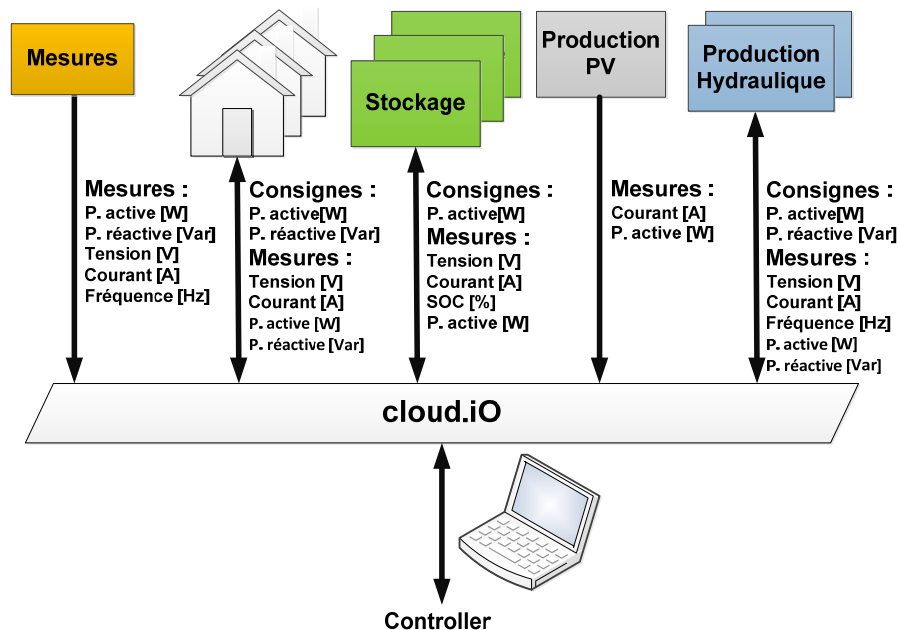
Mesures

Stockage

Production PV

Production Hydraulique

Mesures :
P. active [W]
P. réactive [Var]
Tension [V]
Courant [A]
Fréquence [Hz]

Consignes :
P. active[W]
P. réactive [Var]
Mesures :
Tension [V]
Courant [A]
P. active [W]
P. réactive [Var]

Consignes :
P. active[W]
Mesures :
Tension [V]
Courant [A]
SOC [%]
P. active [W]

Mesures :
Courant [A]
P. active [W]

Consignes :
P. active[W]
P. réactive [Var]
Mesures :
Tension [V]
Courant [A]
Fréquence [Hz]
P. active [W]
P. réactive [Var]

cloud.iO

Controller